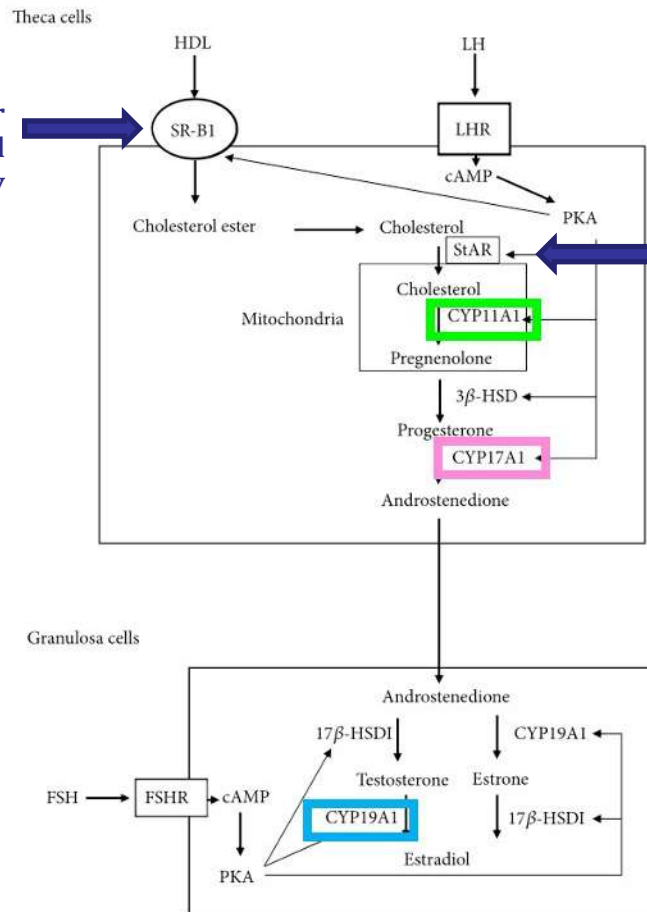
Theca cells

HDL

LH

SR-B1

LHR

cAMP

PKA

Cholesterol ester

Cholesterol

StAR

Cholesterol

Mitochondria

CYP11A1

Pregnenolone

3$\beta$-HSD

Progesterone

CYP17A1

Androstenedione

Granulosa cells

Androstenedione

17$\beta$-HSDI

CYP19A1

Testosterone

Estrone

FSH

FSHR

cAMP

CYP19A1

17$\beta$-HSDI

Estradiol

PKA